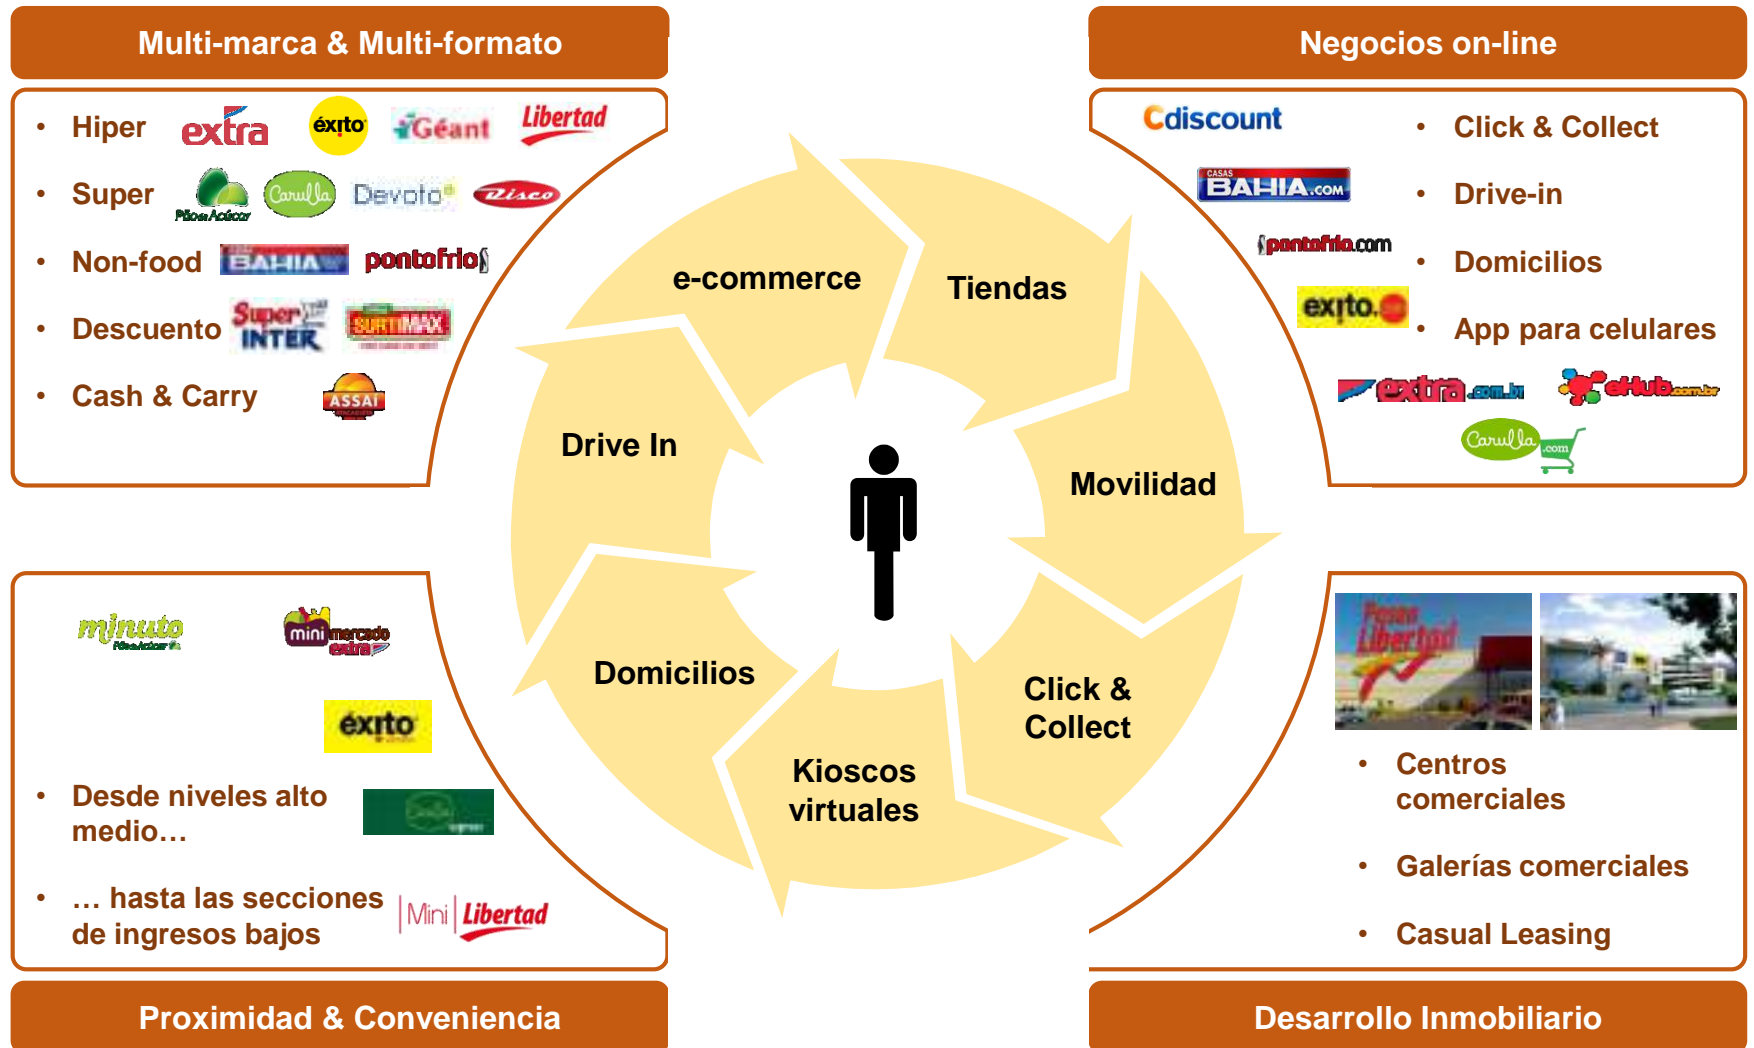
Multi-marca & Multi-formato

- Hiper extra éxito Géant Libertad
- Super Pão de Açúcar Carulla Devoto Disco
- Non-food BAHIA pontofrio
- Descuento Super INTER SURTIMAX
- Cash & Carry ASSAI

Negocios on-line

Cdiscount
CASAS BAHIA.COM
pontofrio.com
exito.com
extra.com.br
eHub.com.br
Carulla.com

- Click & Collect
- Drive-in
- Domicilios
- App para celulares

e-commerce
Tiendas
Movilidad
Click & Collect
Kioscos virtuales
Domicilios
Drive In

minuto Pão de Açúcar
mini mercado extra
exito
- Desde niveles alto medio…
- … hasta las secciones de ingresos bajos
Mini Libertad

Proximidad & Conveniencia

Paseo Libertad

- Centros comerciales
- Galerías comerciales
- Casual Leasing

Desarrollo Inmobiliario